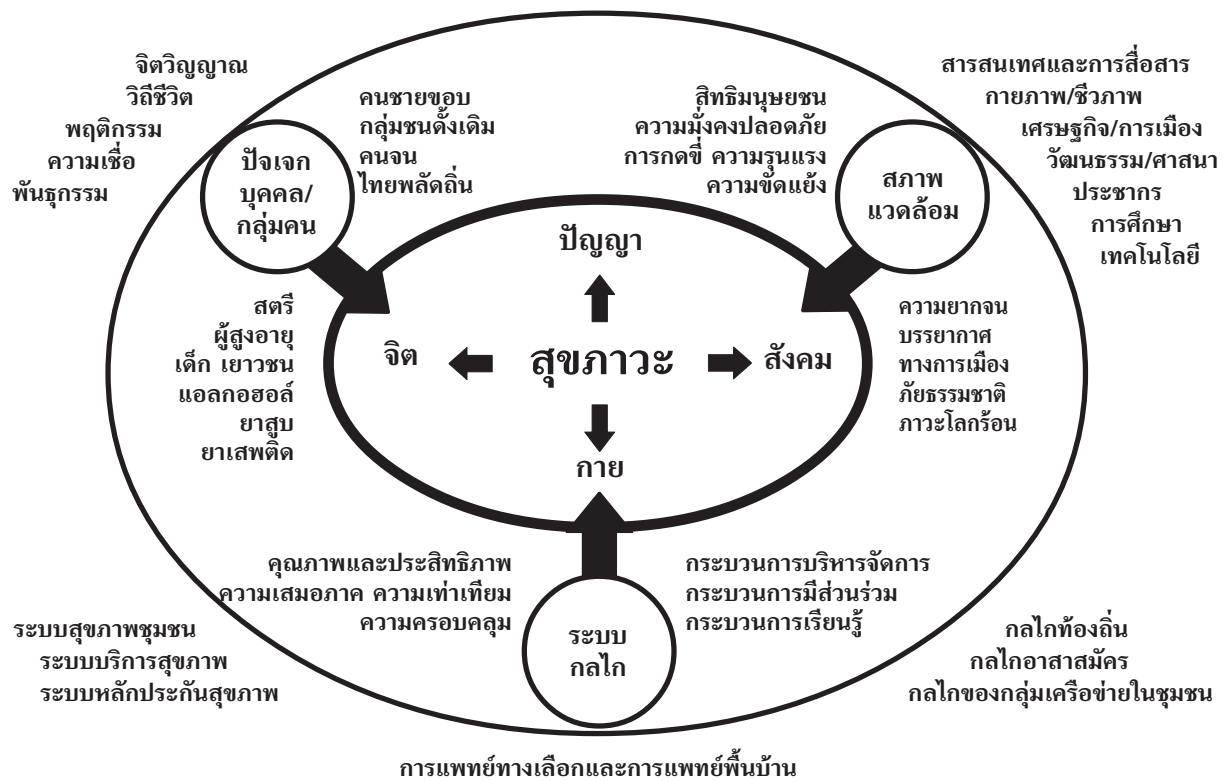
จิตวิญญาณ
วิถีชีวิต
พฤติกรรม
ความเชื่อ
พันธุกรรม

คนชายขอบ
กลุ่มชนดั้งเดิม
คนจน
ไทยพลัดถิ่น

ปัจเจก
บุคคล/
กลุ่มคน

สิทธิมนุษยชน
ความมั่งคงปลอดภัย
การกดขี่ ความรุนแรง
ความขัดแย้ง

สภาพ
แวดล้อม

สารสนเทศและการสื่อสาร
กายภาพ/ชีวภาพ
เศรษฐกิจ/การเมือง
วัฒนธรรม/ศาสนา
ประชากร
การศึกษา
เทคโนโลยี

ปัญญา

สตรี
ผู้สูงอายุ
เด็ก เยาวชน
แอลกอฮอล์
ยาสูบ
ยาเสพติด

จิต

สุขภาวะ

สังคม

ความยากจน
บรรยากาศ
ทางการเมือง
ภัยธรรมชาติ
ภาวะโลกร้อน

กาย

คุณภาพและประสิทธิภาพ
ความเสมอภาค ความเท่าเทียม
ความครอบคลุม

กระบวนการบริหารจัดการ
กระบวนการมีส่วนร่วม
กระบวนการเรียนรู้

ระบบสุขภาพชุมชน
ระบบบริการสุขภาพ
ระบบหลักประกันสุขภาพ

ระบบ
กลไก

กลไกท้องถิ่น
กลไกอาสาสมัคร
กลไกของกลุ่มเครือข่ายในชุมชน

การแพทย์ทางเลือกและการแพทย์พื้นบ้าน